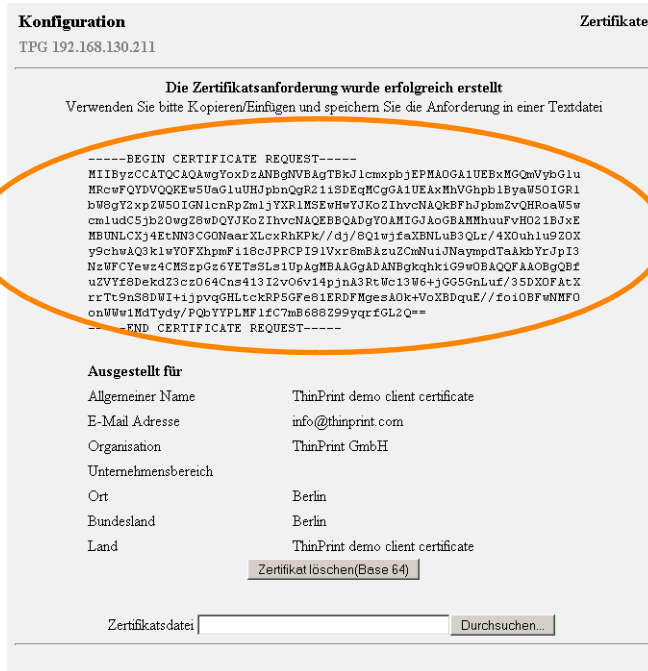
Konfiguration
Zertifikate
TPG 192.168.130.211

Die Zertifikatsanforderung wurde erfolgreich erstellt
Verwenden Sie bitte Kopieren/Einfügen und speichern Sie die Anforderung in einer Textdatei

-----BEGIN CERTIFICATE REQUEST-----
MIIByzCCATQCAQAwgYoxDzANBgNVBAgTBkJlcmxpbjEPMA0GA1UEBxMGQmVybGlu
MRcwFQYDVQQKEw5UaGluUHJpbnQgR21iSDEqMCgGA1UEAxMhVGhpblByaW50IGRl
bW8gY2xpZW50IGNlcnRpZmljYXRlMSEwHwYJKoZIhvcNAQkBFhJpbmZvQHRoaW5w
cmludC5jb20wgZ8wDQYJKoZIhvcNAQEBBQADgY0AMIGJAoGBAMMhuuFvHO21BJxE
MBUNLCXj4EtNN3CGONaarXLcxRhKPk//dj/8Q1wjfaXBNLuB3QLr/4XOuhlu9ZOX
y9chwAQ3klwYOFXhpmFi18cJPRCPI9lVxr8mBAzuZCmNuiJNaympdTaAkbYrJpI3
NzWFCYewz4CMSzpGz6YETsSLs1UpAgMBAAGgADANBgkqhkiG9w0BAQQFAAOBgQBf
uZVYf8DekdZ3cz064Cns413I2vO6v14pjnA3RtWc13W6+jGG5GnLuf/35DXOFAtX
rrTt9nS8DWI+ijpvqGHLtckRP5GFe81ERDFMgesAOk+VoXBDquE//foiOBFwNMFO
onWWw1MdTydy/PQbYYPLMF1fC7mB688Z99yqrfGL2Q==
-----END CERTIFICATE REQUEST-----

Ausgestellt für
Allgemeiner Name ThinPrint demo client certificate
E-Mail Adresse info@thinprint.com
Organisation ThinPrint GmbH
Unternehmensbereich
Ort Berlin
Bundesland Berlin
Land ThinPrint demo client certificate
Zertifikat löschen(Base 64)

Zertifikatsdatei Durchsuchen...